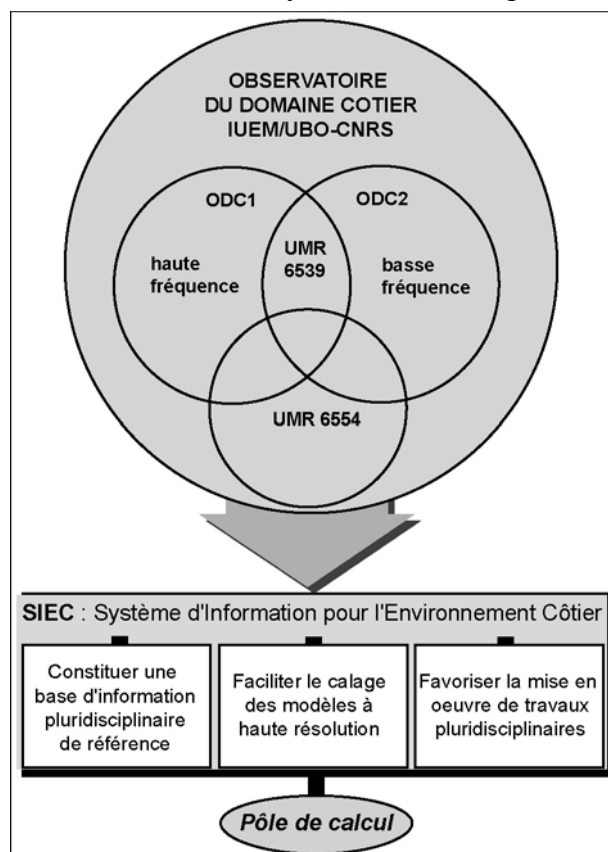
OBSERVATOIRE DU DOMAINE COTIER IUEM/UBO-CNRS

ODC1

ODC2

haute fréquence

UMR 6539

basse fréquence

UMR 6554

SIEC : Système d'Information pour l'Environnement Côtier

Constituer une base d'information pluridisciplinaire de référence

Faciliter le calage des modèles à haute résolution

Favoriser la mise en oeuvre de travaux pluridisciplinaires

Pôle de calcul